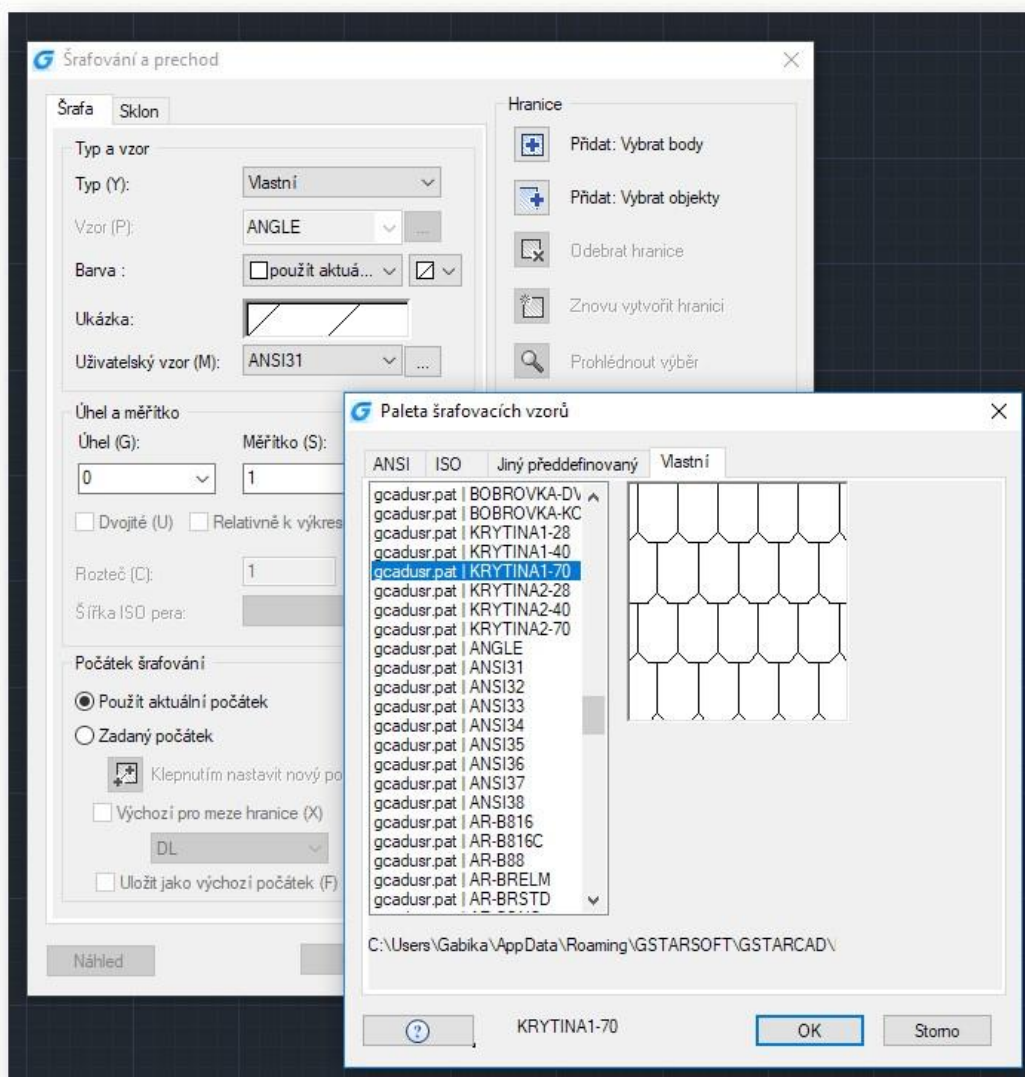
Šrafování a prechod

Šrafa | Sklon

Typ a vzor
Typ (Y): Vlastní
Vzor (P): ANGLE
Barva : použít aktuá...
Ukázka:
Uživatelský vzor (M): ANSI31

Úhel a měřítko
Úhel (G): 0
Měřítko (S): 1
Dvojité (U) | Relativně k výkres
Rozteč (C): 1
Šířka ISO pera:

Počátek šrafování
Použít aktuální počátek
Zadaný počátek
Klepnutím nastavit nový po
Výchozí pro meze hranice (X)
DL
Uložit jako výchozí počátek (F)

Náhled

Hranice
Přidat: Vybrat body
Přidat: Vybrat objekty
Odebrat hranice
Znovu vytvořit hranici
Prohlédnout výběr

Paleta šrafovacích vzorů

ANSI | ISO | Jiný předdefinovaný | Vlastní

gcadusr.pat | BOBROVKA-DV
gcadusr.pat | BOBROVKA-KC
gcadusr.pat | KRYTINA1-28
gcadusr.pat | KRYTINA1-40
gcadusr.pat | KRYTINA1-70
gcadusr.pat | KRYTINA2-28
gcadusr.pat | KRYTINA2-40
gcadusr.pat | KRYTINA2-70
gcadusr.pat | ANGLE
gcadusr.pat | ANSI31
gcadusr.pat | ANSI32
gcadusr.pat | ANSI33
gcadusr.pat | ANSI34
gcadusr.pat | ANSI35
gcadusr.pat | ANSI36
gcadusr.pat | ANSI37
gcadusr.pat | ANSI38
gcadusr.pat | AR-B816
gcadusr.pat | AR-B816C
gcadusr.pat | AR-B88
gcadusr.pat | AR-BRELM
gcadusr.pat | AR-BRSTD

C:\Users\Gabika\AppData\Roaming\GSTARSOFT\GSTARCAD\

?
KRYTINA1-70
OK
Storno